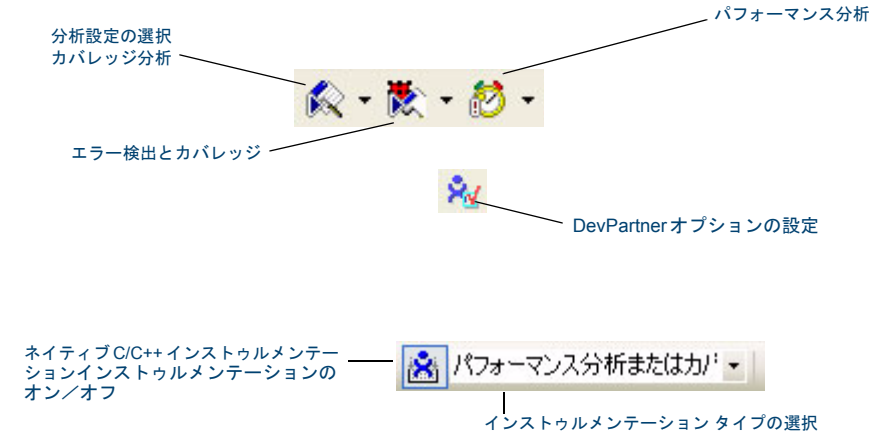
分析設定の選択
カバレッジ分析

パフォーマンス分析

エラー検出とカバレッジ

DevPartnerオプションの設定

ネイティブ C/C++ インストゥルメンテーションインストゥルメンテーションのオン／オフ

パフォーマンス分析またはカバ

インストゥルメンテーション タイプの選択